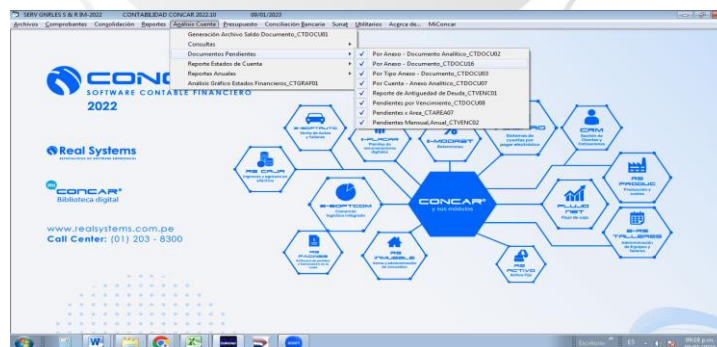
SERV GNRLES S & R IM-2022 CONTABILIDAD CONCAR 2022.10 09/01/2023

Archivos Comprobantes Consolidación Reportes Análisis Cuenta Presupuesto Conciliación Bancaria Sunat Utilitarios Acerca de... MiConcar

Generación Archivo Saldo Documento_CTDOCU01
Consultas
Documentos Pendientes
Reporte Estados de Cuenta
Reportes Anuales
Análisis Gráfico Estados Financieros_CTGRAF01

Por Anexo - Documento Analítico_CTDOCU02
Por Anexo - Documento_CTDOCU16
Por Tipo Anexo - Documento_CTDOCU03
Por Cuenta - Anexo Analítico_CTDOCU07
Reporte de Antigüedad de Deuda_CTVENC01
Pendientes por Vencimiento_CTDOCU08
Pendientes x Area_CTAREA07
Pendientes Mensual,Anual_CTVENC02

CONC
SOFTWARE CONTABLE FINANCIERO
2022

Real Systems

CONCAR
Biblioteca digital

www.realsystems.com.pe
Call Center: (01) 203 - 8300

CONCAR
y sus módulos

CRM
RS PRODUC
FLUJO NET
RS CAJA
E-SOFTCOM
RS FACNRS
RS INMUEBLE
RS ACTIVO
E-RS TALLERES
E-MODPET
I-FACTR

Escritorio ES 09:18 p.m. 09/01/2023